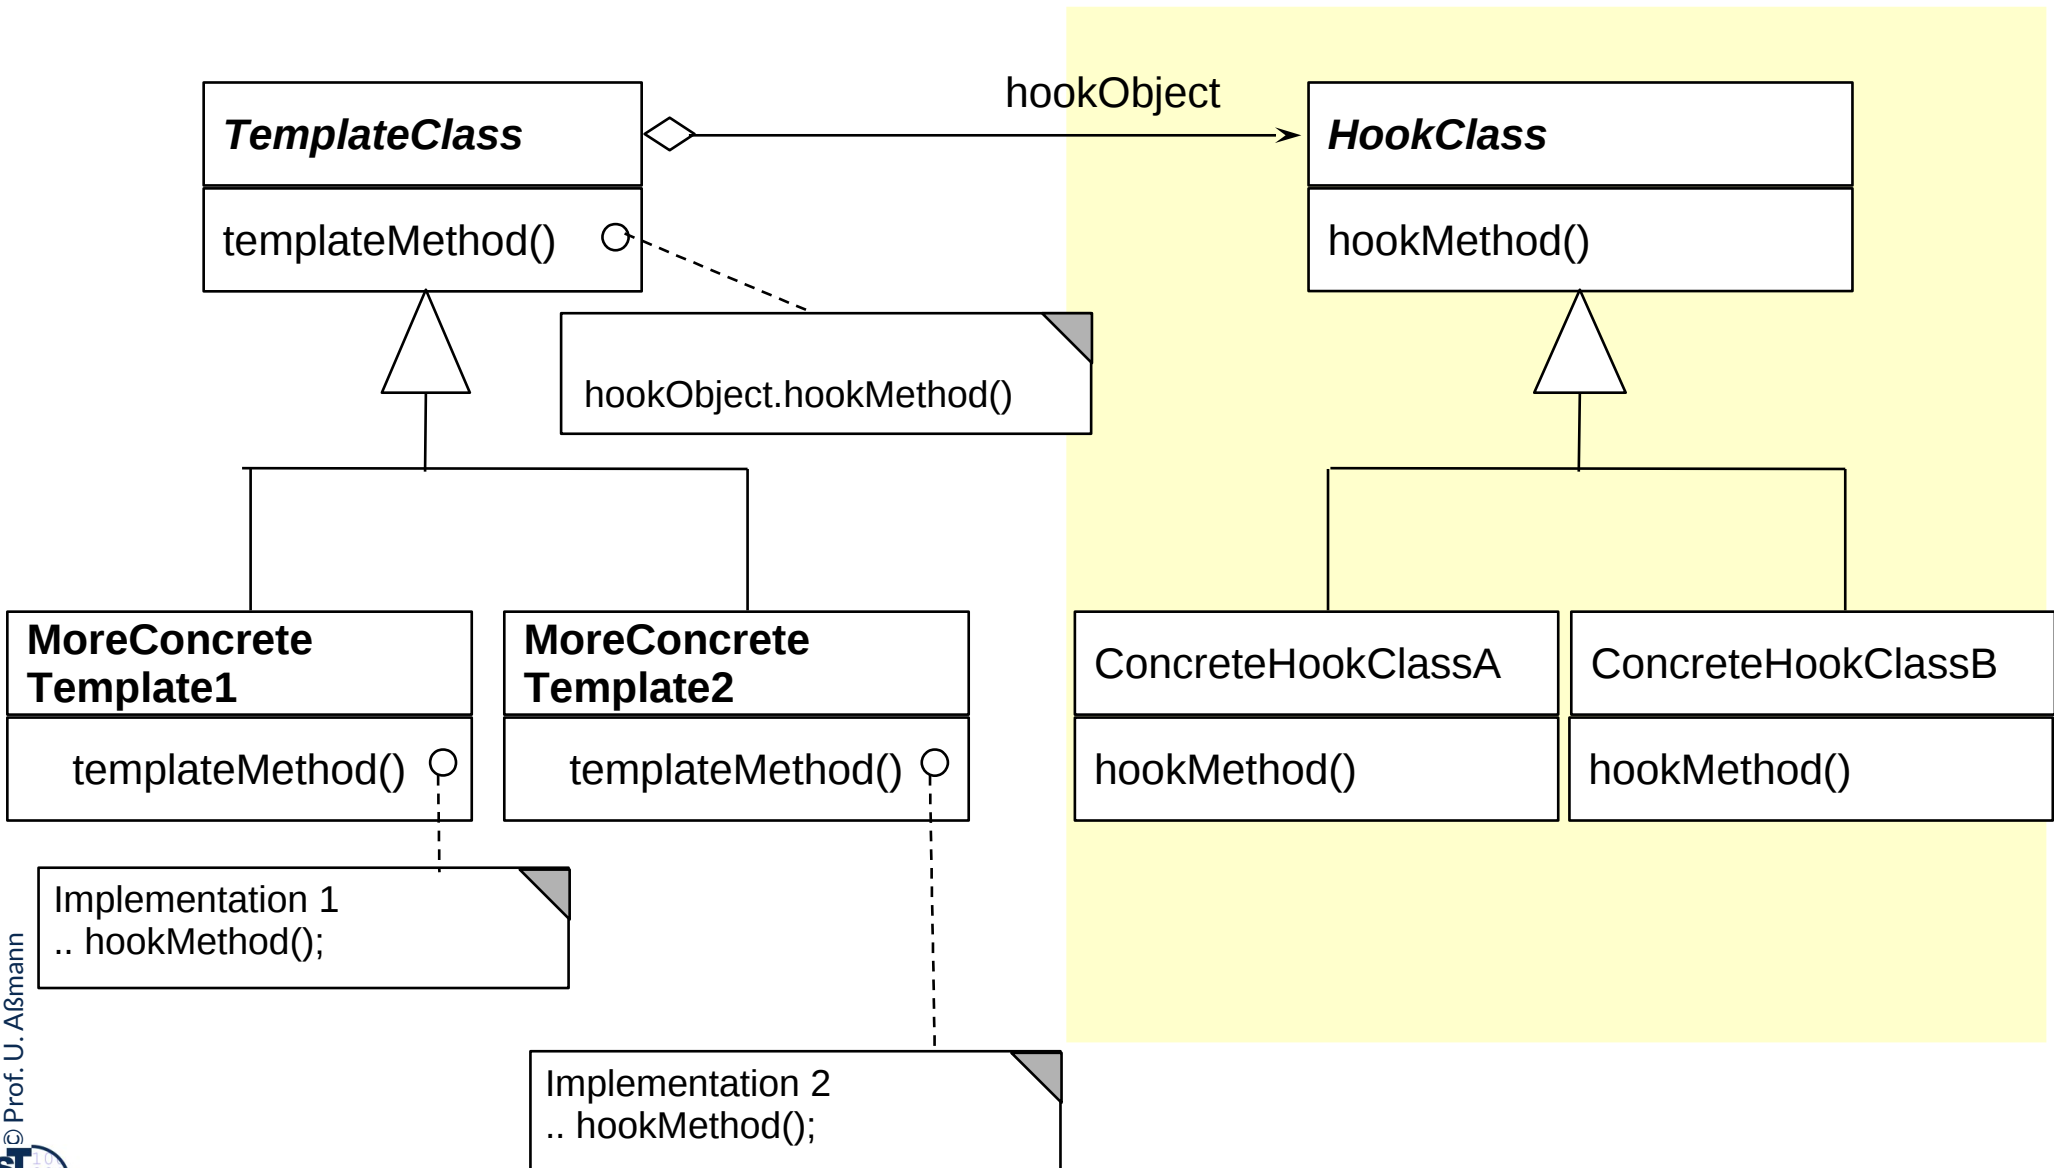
hookObject

TemplateClass

templateMethod()

HookClass

hookMethod()

hookObject.hookMethod()

MoreConcrete Template1

templateMethod()

MoreConcrete Template2

templateMethod()

ConcreteHookClassA

hookMethod()

ConcreteHookClassB

hookMethod()

Implementation 1
.. hookMethod();

Implementation 2
.. hookMethod();

© Prof. U. Aßmann

10